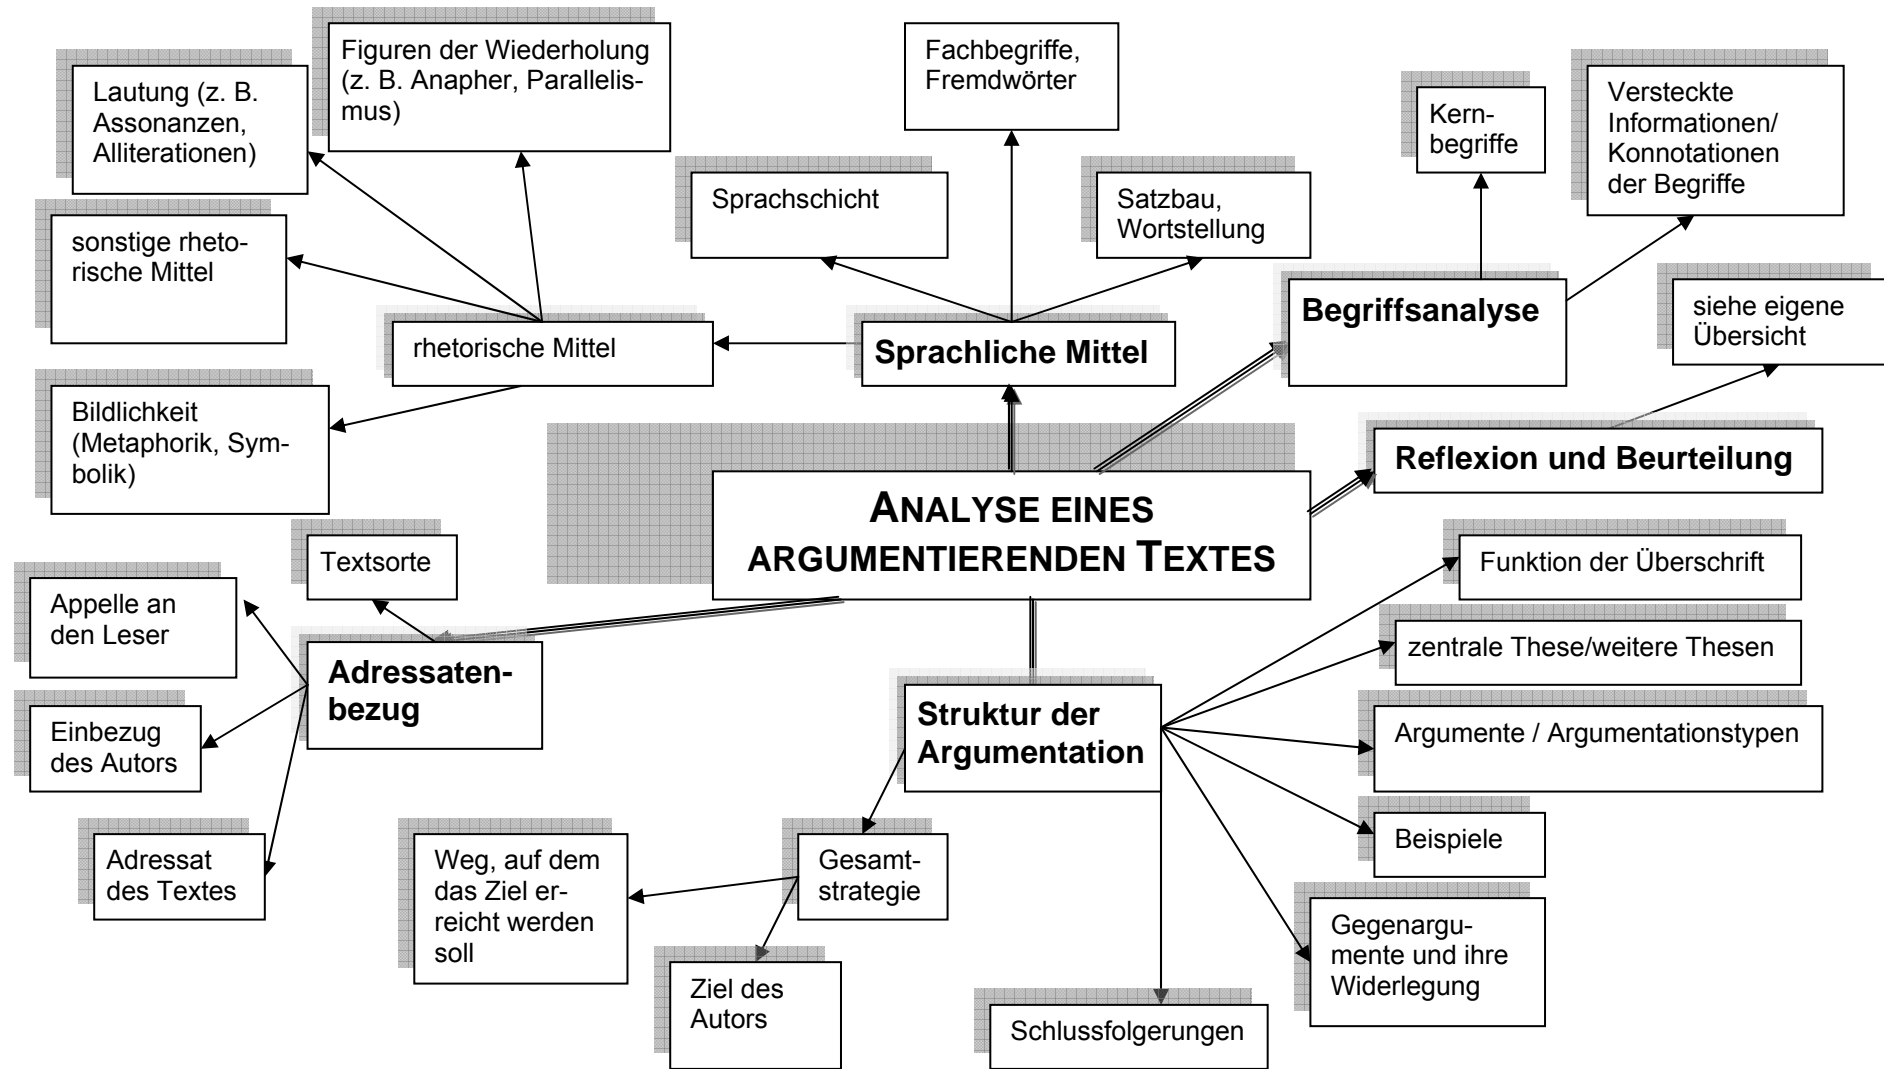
Figuren der Wiederholung (z. B. Anapher, Parallelismus)

Lautung (z. B. Assonanzen, Alliterationen)

Fachbegriffe, Fremdwörter

Kernbegriffe

Versteckte Informationen/ Konnotationen der Begriffe

Sprachschicht

Satzbau, Wortstellung

sonstige rhetorische Mittel

Begriffsanalyse

siehe eigene Übersicht

rhetorische Mittel

Sprachliche Mittel

Bildlichkeit (Metaphorik, Symbolik)

Reflexion und Beurteilung

ANALYSE EINES ARGUMENTIERENDEN TEXTES

Textsorte

Appelle an den Leser

Funktion der Überschrift

zentrale These/weitere Thesen

Adressatenbezug

Einbezug des Autors

Struktur der Argumentation

Argumente / Argumentationstypen

Beispiele

Adressat des Textes

Weg, auf dem das Ziel erreicht werden soll

Gesamtstrategie

Gegenargumente und ihre Widerlegung

Ziel des Autors

Schlussfolgerungen